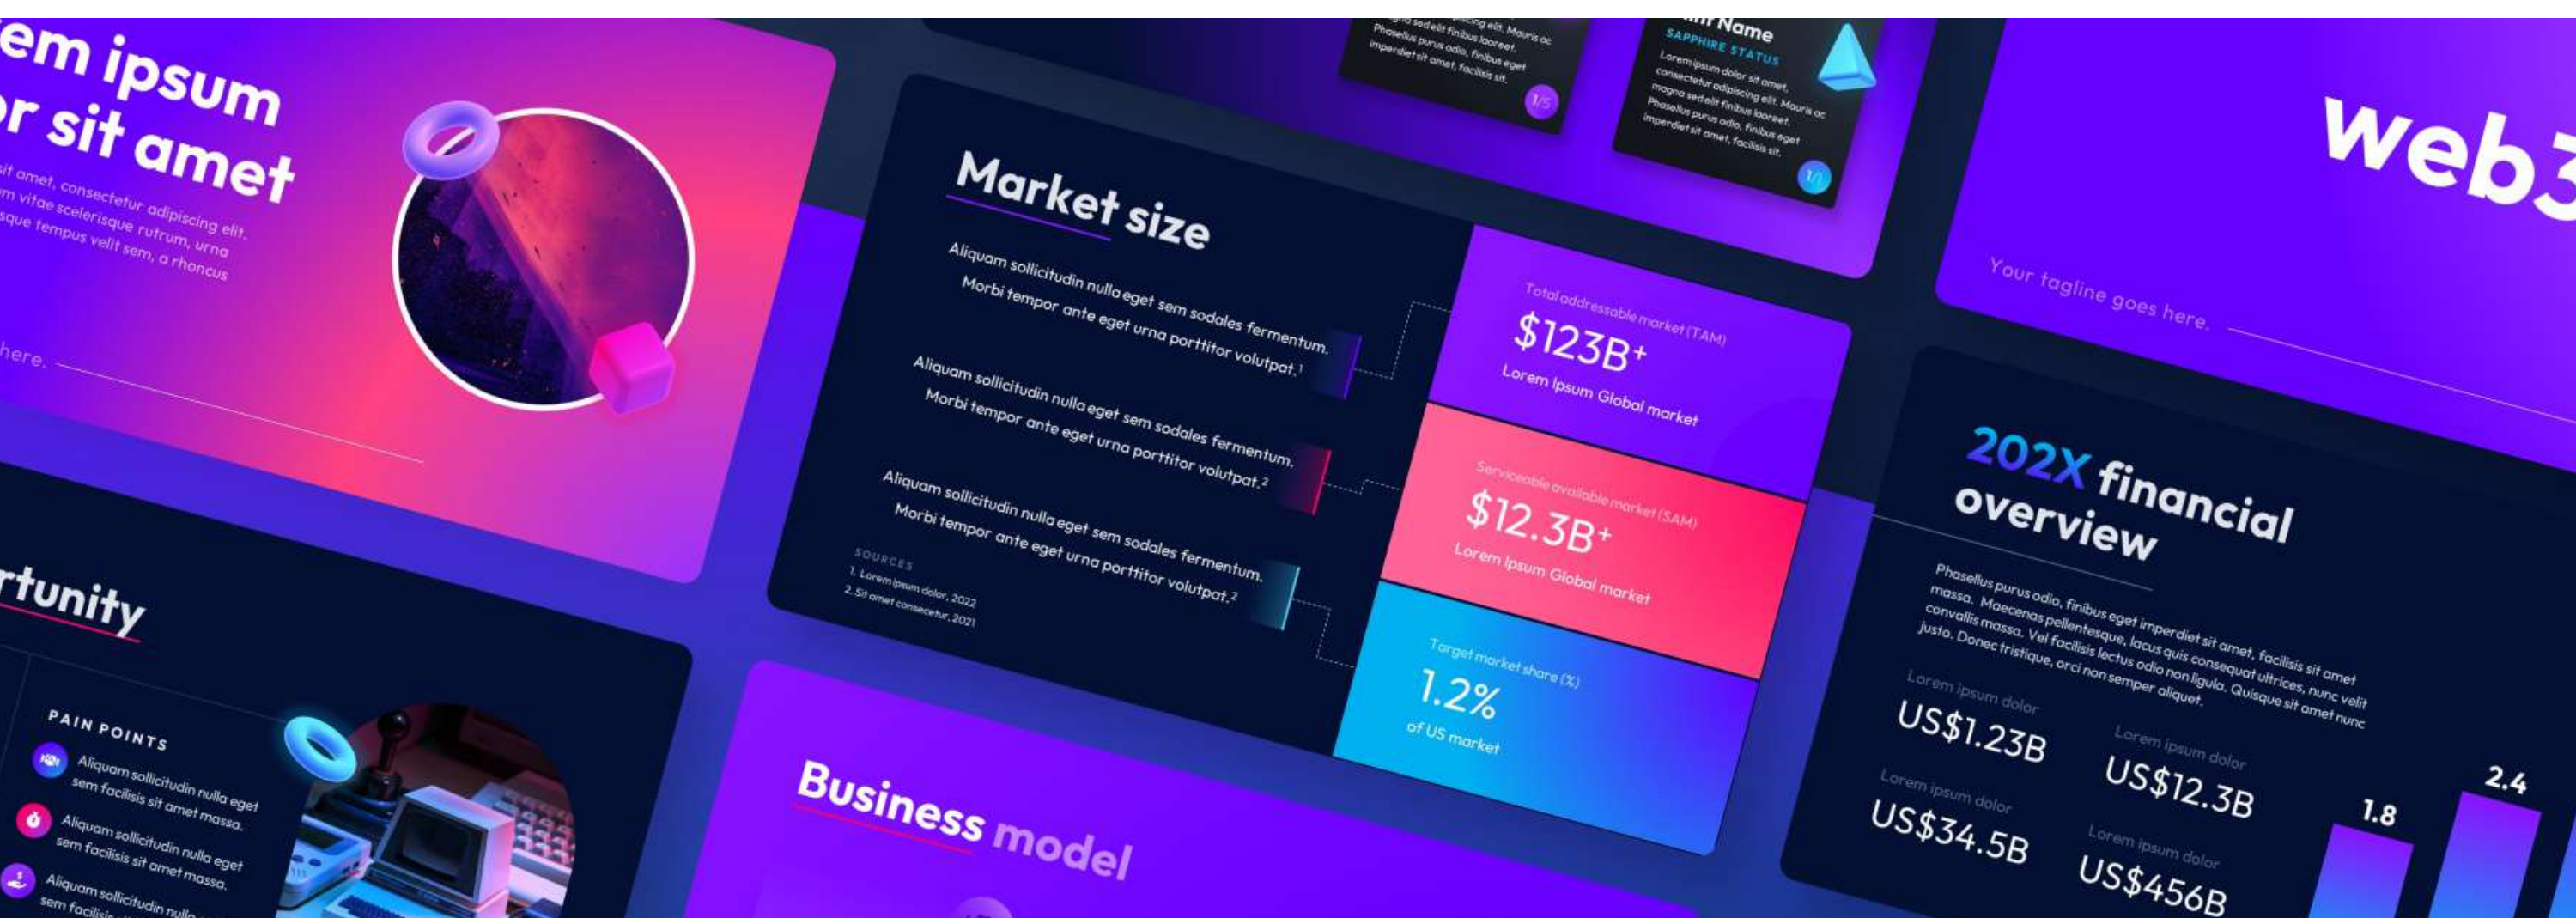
em ipsum
or sit amet

sit amet, consectetur adipiscing elit. m vitae scelerisque rutrum, urna sque tempus velit sem, a rhoncus

here.

rtunity

PAIN POINTS

Aliquam sollicitudin nulla eget sem facilisis sit amet massa.

Aliquam sollicitudin nulla eget sem facilisis sit amet massa.

Aliquam sollicitudin nulla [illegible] sem facilis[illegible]

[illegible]ing sed elit finibus laoreet. Phasellus purus odio, finibus eget imperdiet sit amet, facilisis sit.

1/5

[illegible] Name
SAPPHIRE STATUS
Lorem ipsum dolor sit amet, consectetur adipiscing elit. Mauris ac magna sed elit finibus laoreet. Phasellus purus odio, finibus eget imperdiet sit amet, facilisis sit.

1/1

Market size

Aliquam sollicitudin nulla eget sem sodales fermentum. Morbi tempor ante eget urna porttitor volutpat.$^1$

Aliquam sollicitudin nulla eget sem sodales fermentum. Morbi tempor ante eget urna porttitor volutpat.$^2$

Aliquam sollicitudin nulla eget sem sodales fermentum. Morbi tempor ante eget urna porttitor volutpat.$^2$

SOURCES
1. Lorem ipsum dolor, 2022
2. Sit amet consectetur, 2021

Total addressable market (TAM)
$123B+
Lorem Ipsum Global market

Serviceable available market (SAM)
$12.3B+
Lorem Ipsum Global market

Target market share (%)
1.2%
of US market

Business model

web3

Your tagline goes here.

202X financial overview

Phasellus purus odio, finibus eget imperdiet sit amet, facilisis sit amet massa. Maecenas pellentesque, lacus quis consequat ultrices, nunc velit convallis massa. Vel facilisis lectus odio non ligula. Quisque sit amet nunc justo. Donec tristique, orci non semper aliquet.

Lorem ipsum dolor
US$1.23B

Lorem ipsum dolor
US$12.3B

Lorem ipsum dolor
US$34.5B

Lorem ipsum dolor
US$456B

1.8

2.4